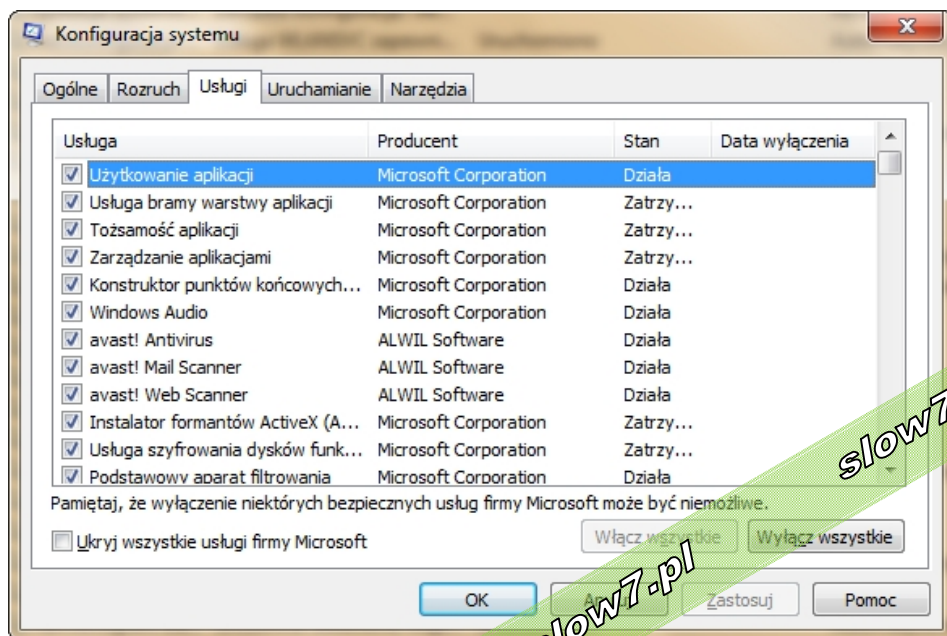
Konfiguracja systemu

Ogólne | Rozruch | Usługi | Uruchamianie | Narzędzia

| Usługa | Producent | Stan | Data wyłączenia |
|---|---|---|---|
| Użytkowanie aplikacji | Microsoft Corporation | Działa | |
| Usługa bramy warstwy aplikacji | Microsoft Corporation | Zatrzy... | |
| Tożsamość aplikacji | Microsoft Corporation | Zatrzy... | |
| Zarządzanie aplikacjami | Microsoft Corporation | Zatrzy... | |
| Konstruktor punktów końcowych... | Microsoft Corporation | Działa | |
| Windows Audio | Microsoft Corporation | Działa | |
| avast! Antivirus | ALWIL Software | Działa | |
| avast! Mail Scanner | ALWIL Software | Działa | |
| avast! Web Scanner | ALWIL Software | Działa | |
| Instalator formantów ActiveX (A... | Microsoft Corporation | Zatrzy... | |
| Usługa szyfrowania dysków funk... | Microsoft Corporation | Zatrzy... | |
| Podstawowy aparat filtrowania | Microsoft Corporation | Działa | |

Pamiętaj, że wyłączenie niektórych bezpiecznych usług firmy Microsoft może być niemożliwe.

Ukryj wszystkie usługi firmy Microsoft

Włącz wszystkie | Wyłącz wszystkie

OK | Anuluj | Zastosuj | Pomoc

slow7.pl

slow7.pl